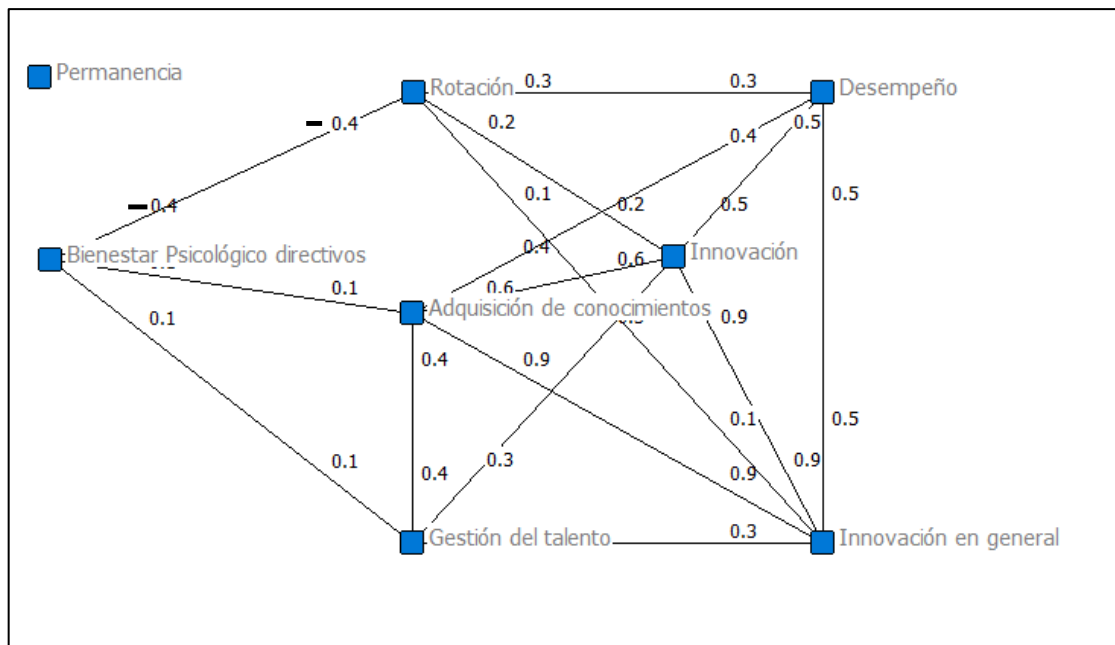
Permanencia
Rotación
0.3
0.3
Desempeño
- 0.4
0.2
0.4
0.5
- 0.4
0.1
0.2
0.5
0.5
Bienestar Psicológico directivos
0.4
Innovación
0.6
0.6
0.1
Adquisición de conocimientos
0.1
0.9
0.4
0.9
0.1
0.5
0.1
0.3
0.4
0.9
0.9
Gestión del talento
0.3
Innovación en general